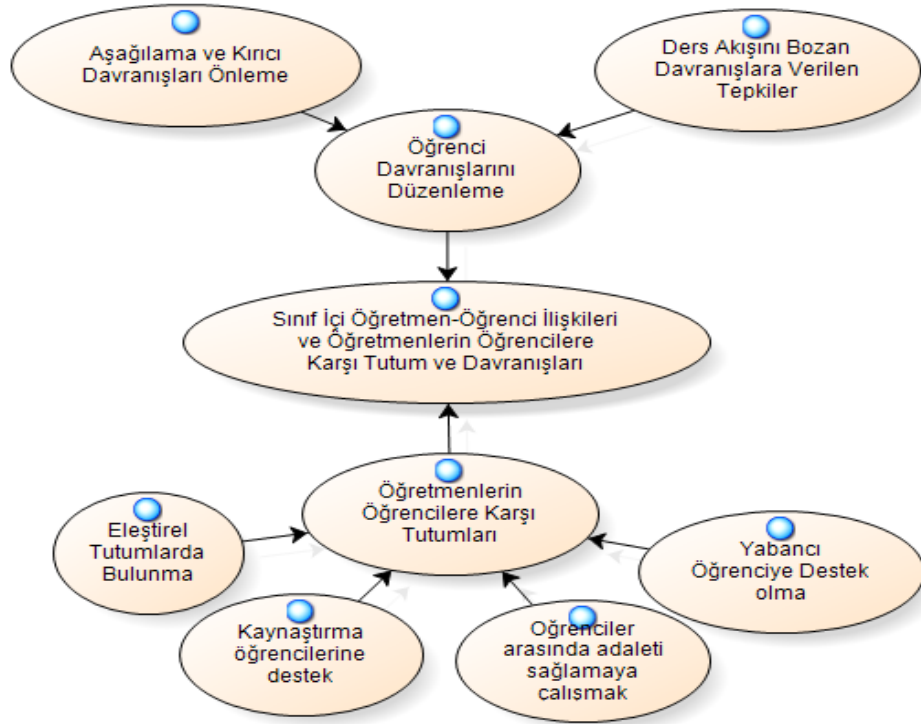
Aşağılama ve Kırıcı Davranışları Önleme

Ders Akışını Bozan Davranışlara Verilen Tepkiler

Öğrenci Davranışlarını Düzenleme

Sınıf İçi Öğretmen-Öğrenci İlişkileri ve Öğretmenlerin Öğrencilere Karşı Tutum ve Davranışları

Öğretmenlerin Öğrencilere Karşı Tutumları

Eleştirel Tutumlarda Bulunma

Yabancı Öğrenciye Destek olma

Kaynaştırma öğrencilerine destek

Öğrenciler arasında adaleti sağlamaya calışmak